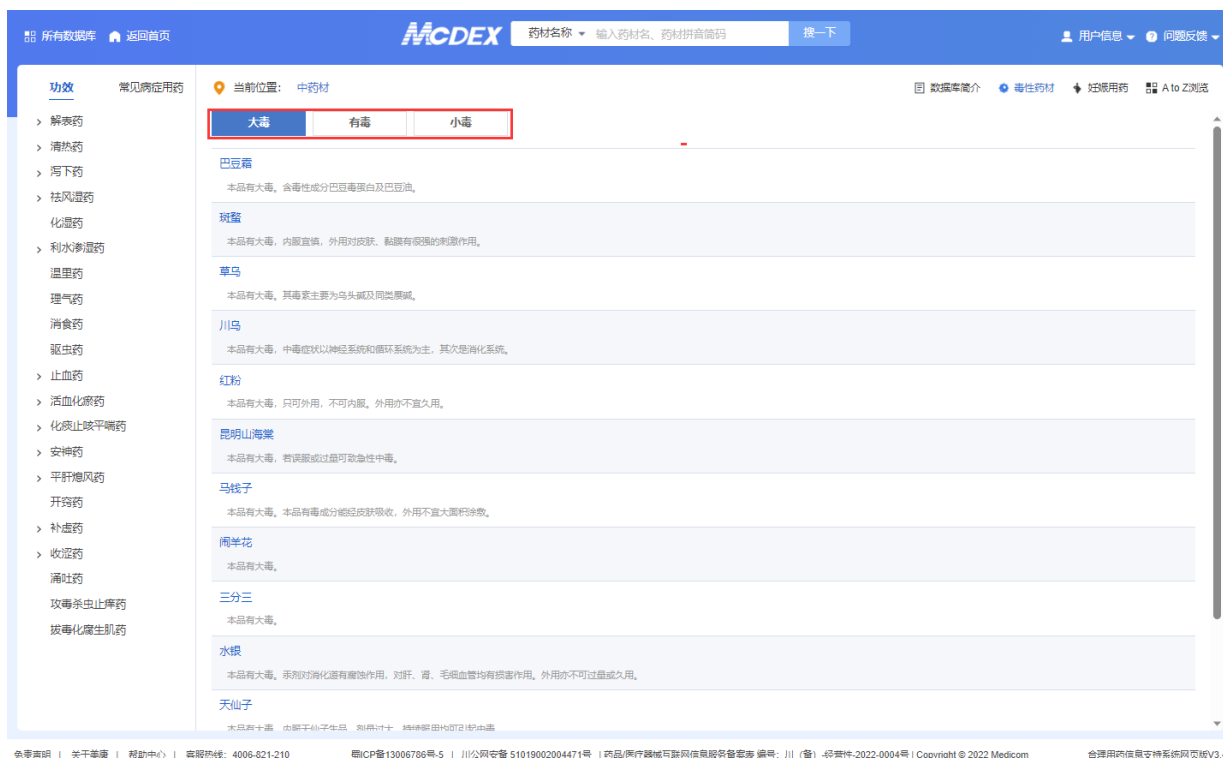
所有数据库 返回首页

MCDEX

药材名称 输入药材名、药材拼音简码 搜一下

用户信息 问题反馈

功效 常见病症用药

解表药
清热药
泻下药
祛风湿药
化湿药
利水渗湿药
温里药
理气药
消食药
驱虫药
止血药
活血化瘀药
化痰止咳平喘药
安神药
平肝熄风药
开窍药
补虚药
收涩药
涌吐药
攻毒杀虫止痒药
拔毒化腐生肌药

当前位置: 中药材

数据库简介 毒性药材 妊娠用药 A to Z浏览

大毒 有毒 小毒

巴豆霜
本品有大毒。含毒性成分巴豆毒蛋白及巴豆油。

斑蝥
本品有大毒，内服宜慎，外用对皮肤、黏膜有很强的刺激作用。

草乌
本品有大毒。其毒素主要为乌头碱及同类展碱。

川乌
本品有大毒，中毒症状以神经系统和循环系统为主，其次是消化系统。

红粉
本品有大毒，只可外用，不可内服。外用亦不宜久用。

昆明山海棠
本品有大毒，若误服或过量可致急性中毒。

马钱子
本品有大毒。本品有毒成分能经皮肤吸收，外用不宜大面积涂敷。

闹羊花
本品有大毒。

三分三
本品有大毒。

水银
本品有大毒。汞剂对消化道有腐蚀作用，对肝、肾、毛细血管均有损害作用。外用亦不可过量或久用。

天仙子
本品有大毒。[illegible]

免责声明 | 关于美康 | 帮助中心 | 客服热线：4006-821-210 蜀ICP备13006786号-5 | 川公网安备 51019002004471号 | 药品/医疗器械互联网信息服务备案表 编号：川（备）-经营性-2022-0004号 | Copyright © 2022 Medicom 合理用药信息支持系统网页版V3.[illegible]